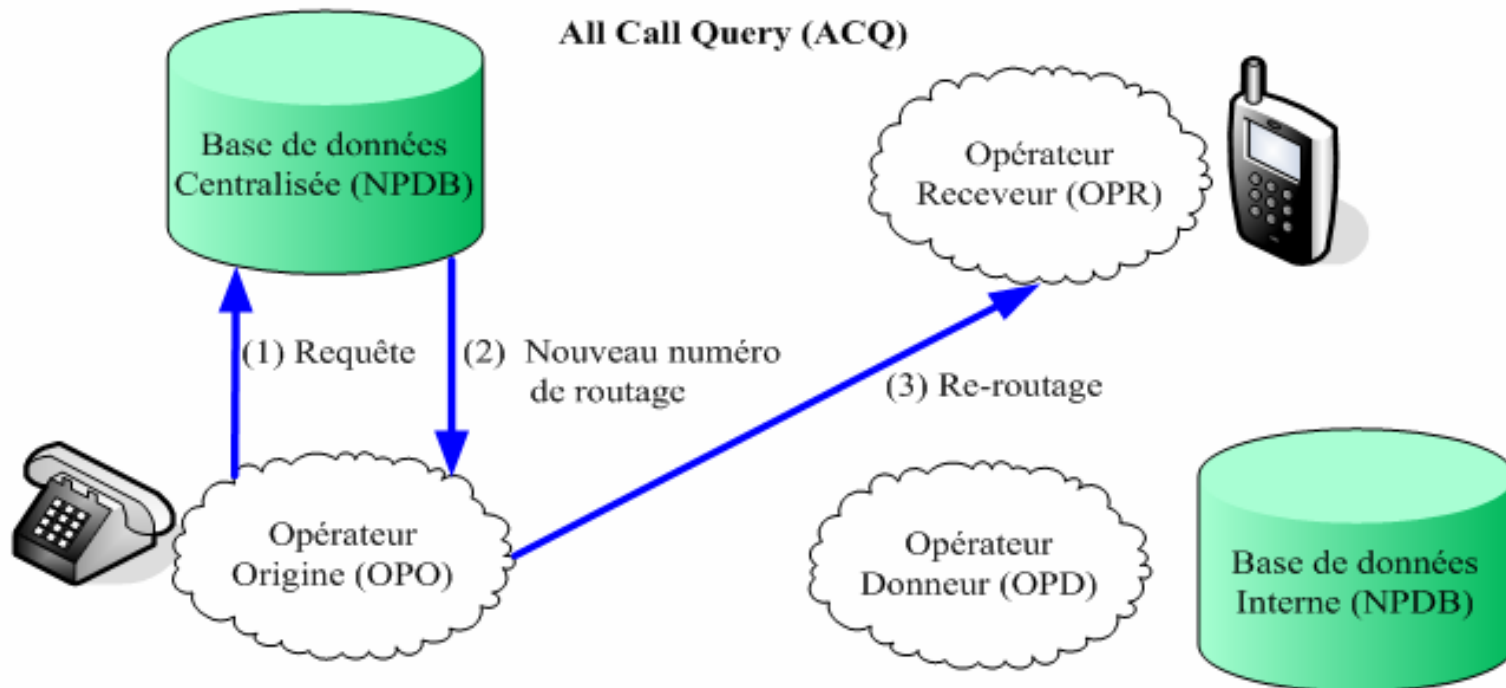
All Call Query (ACQ)

Base de données Centralisée (NPDB)

Opérateur Receveur (OPR)

(1) Requête

(2) Nouveau numéro de routage

(3) Re-routage

Opérateur Origine (OPO)

Opérateur Donneur (OPD)

Base de données Interne (NPDB)